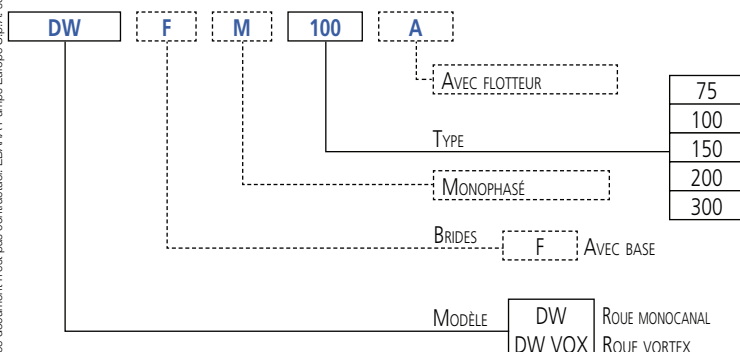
DW F M 100 A

Avec flotteur

Type

| 75 |
|---|
| 100 |
| 150 |
| 200 |
| 300 |

Monophasé

Brides F Avec base

Modèle

| DW | Roue monocanal |
|---|---|
| DW VOX | Roue vortex |

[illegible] document n'est pas contractuel. LEAVAN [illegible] Europe S.p.A. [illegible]